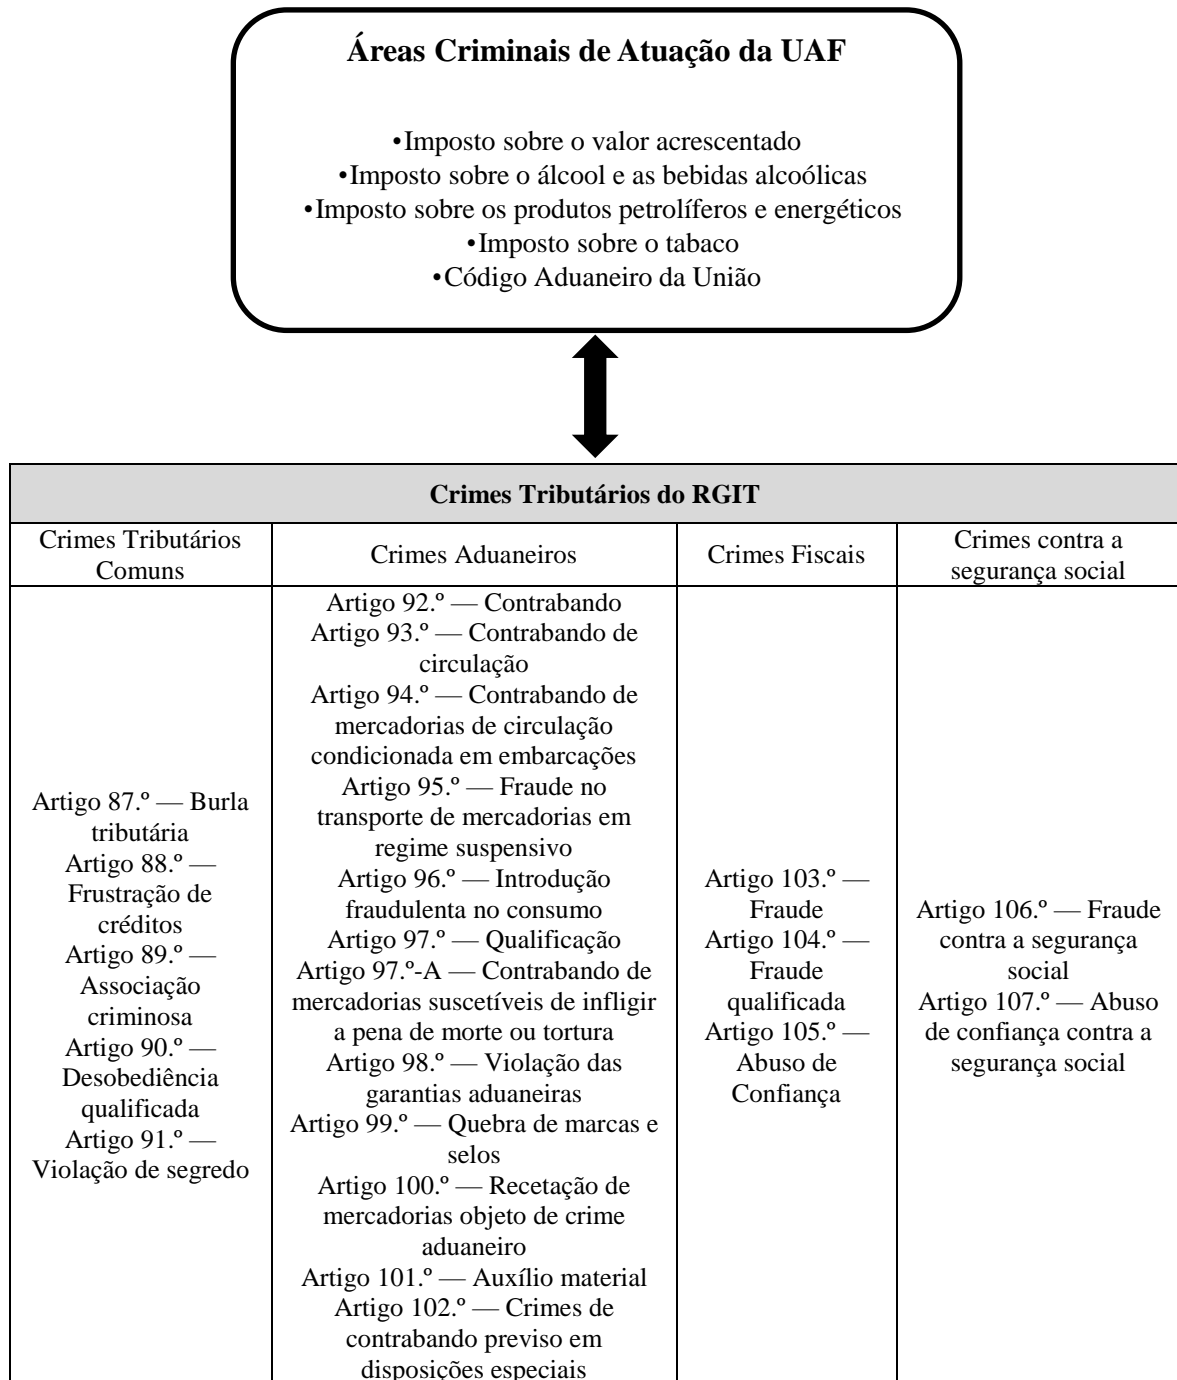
Áreas Criminais de Atuação da UAF

•Imposto sobre o valor acrescentado
•Imposto sobre o álcool e as bebidas alcoólicas
•Imposto sobre os produtos petrolíferos e energéticos
•Imposto sobre o tabaco
•Código Aduaneiro da União

| Crimes Tributários do RGIT | | | |
|---|---|---|---|
| Crimes Tributários Comuns | Crimes Aduaneiros | Crimes Fiscais | Crimes contra a segurança social |
| Artigo 87.º — Burla tributária Artigo 88.º — Frustração de créditos Artigo 89.º — Associação criminosa Artigo 90.º — Desobediência qualificada Artigo 91.º — Violação de segredo | Artigo 92.º — Contrabando Artigo 93.º — Contrabando de circulação Artigo 94.º — Contrabando de mercadorias de circulação condicionada em embarcações Artigo 95.º — Fraude no transporte de mercadorias em regime suspensivo Artigo 96.º — Introdução fraudulenta no consumo Artigo 97.º — Qualificação Artigo 97.º-A — Contrabando de mercadorias suscetíveis de infligir a pena de morte ou tortura Artigo 98.º — Violação das garantias aduaneiras Artigo 99.º — Quebra de marcas e selos Artigo 100.º — Recetação de mercadorias objeto de crime aduaneiro Artigo 101.º — Auxílio material Artigo 102.º — Crimes de contrabando previso em disposições especiais | Artigo 103.º — Fraude Artigo 104.º — Fraude qualificada Artigo 105.º — Abuso de Confiança | Artigo 106.º — Fraude contra a segurança social Artigo 107.º — Abuso de confiança contra a segurança social |